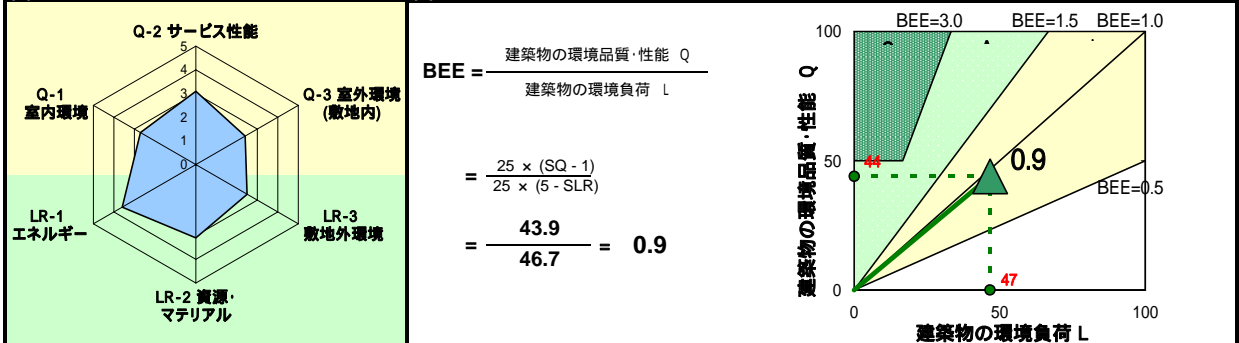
Q-2 サービス性能

5
4
3
2
1
0

Q-1
室内環境

Q-3 室外環境
(敷地内)

LR-1
エネルギー

LR-3
敷地外環境

LR-2 資源・
マテリアル

BEE = $\frac{\text{建築物の環境品質・性能 Q}}{\text{建築物の環境負荷 L}}$

= $\frac{25 \times (SQ - 1)}{25 \times (5 - SLR)}$

= $\frac{43.9}{46.7}$ = 0.9

BEE=3.0
BEE=1.5
BEE=1.0
BEE=0.5

100
50
0

建築物の環境品質・性能 Q

44
0.9
47

0
50
100

建築物の環境負荷 L